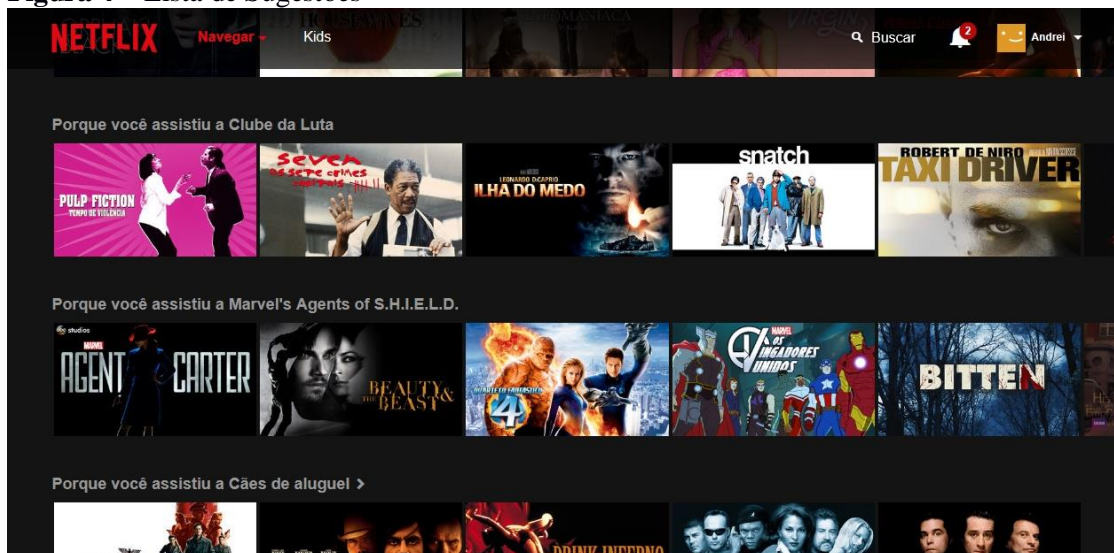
Figura 4 – Lista de Sugestões

NETFLIX Navegar Kids

Buscar 2 Andrei

Porque você assistiu a Clube da Luta

PULP FICTION TEMPO DE VIOLÊNCIA

seven os sete crimes capitais

LEONARDO DICAPRIO ILHA DO MEDO

snatch

ROBERT DE NIRO TAXI DRIVER

Porque você assistiu a Marvel's Agents of S.H.I.E.L.D.

abc studios MARVEL AGENT CARTER

BEAUTY & THE BEAST

QUARTETO FANTÁSTICO 4

MARVEL OS VINGADORES UNIDOS

BITTEN

Porque você assistiu a Cães de aluguel >

DRINK INFERNO